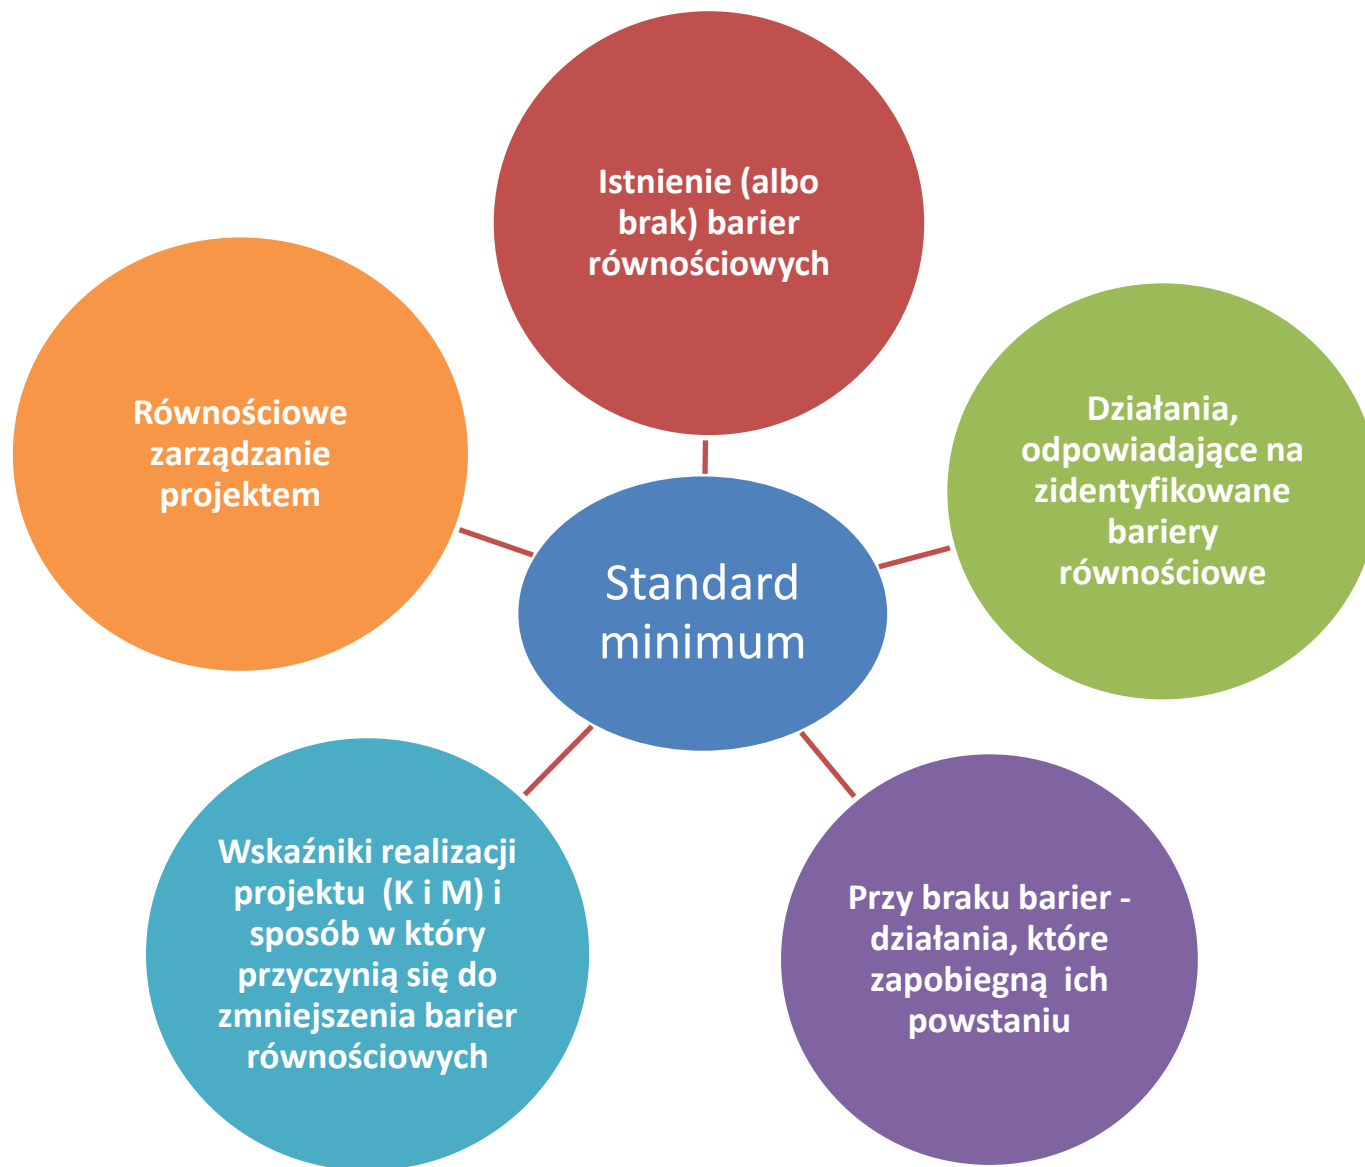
Istnienie (albo brak) barier równościowych

Równościowe zarządzanie projektem

Działania, odpowiadające na zidentyfikowane bariery równościowe

Standard minimum

Wskaźniki realizacji projektu (K i M) i sposób w który przyczynią się do zmniejszenia barier równościowych

Przy braku barier - działania, które zapobiegną ich powstaniu